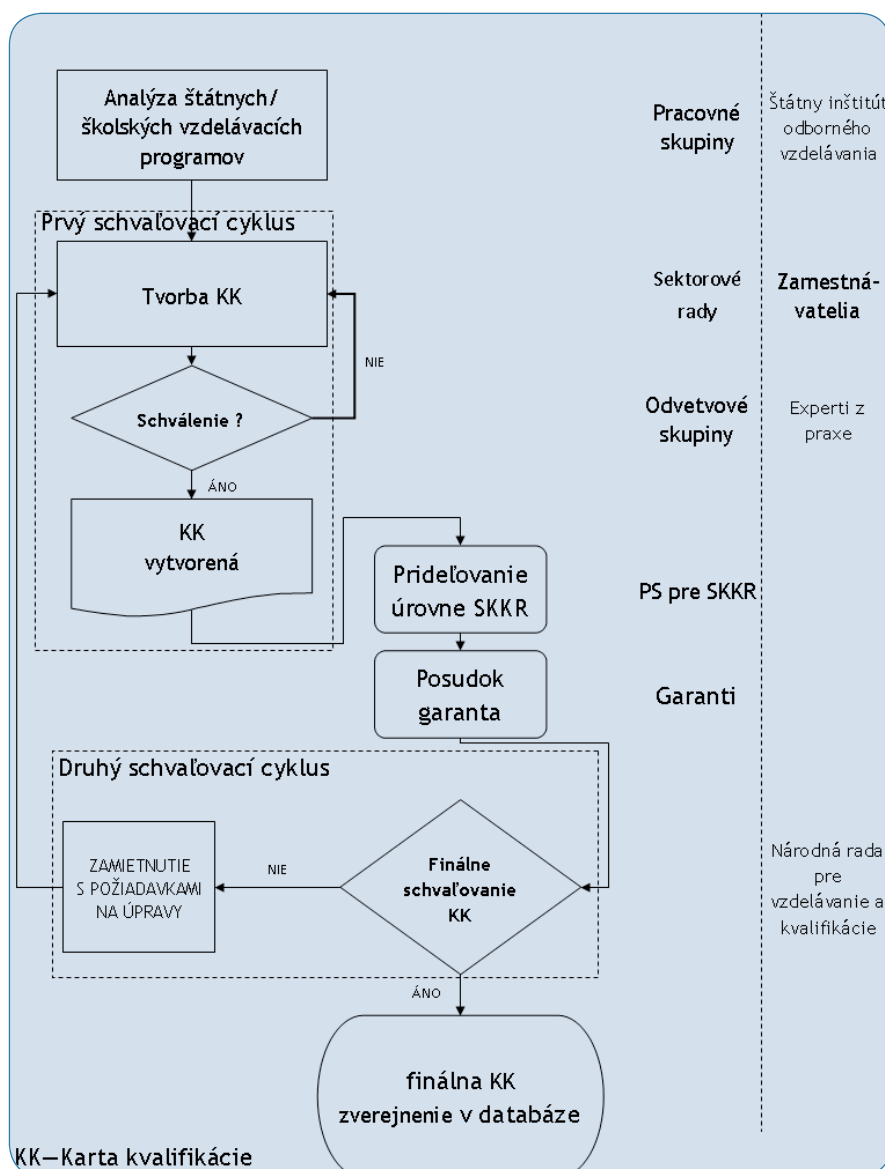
Analýza štátnych/ školských vzdelávacích programov

Pracovné skupiny

Štátny inštitút odborného vzdelávania

Prvý schvaľovací cyklus

Tvorba KK

Sektorové rady

Zamestnávatelia

NIE

Schválenie ?

Odvetvové skupiny

Experti z praxe

ÁNO

KK vytvorená

Prideľovanie úrovne SKKR

PS pre SKKR

Posudok garanta

Garanti

Druhý schvaľovací cyklus

ZAMIETNUTIE S POŽIADAVKAMI NA ÚPRAVY

NIE

Finálne schvaľovanie KK

Národná rada pre vzdelávanie a kvalifikácie

ÁNO

finálna KK zverejnenie v databáze

KK—Karta kvalifikácie